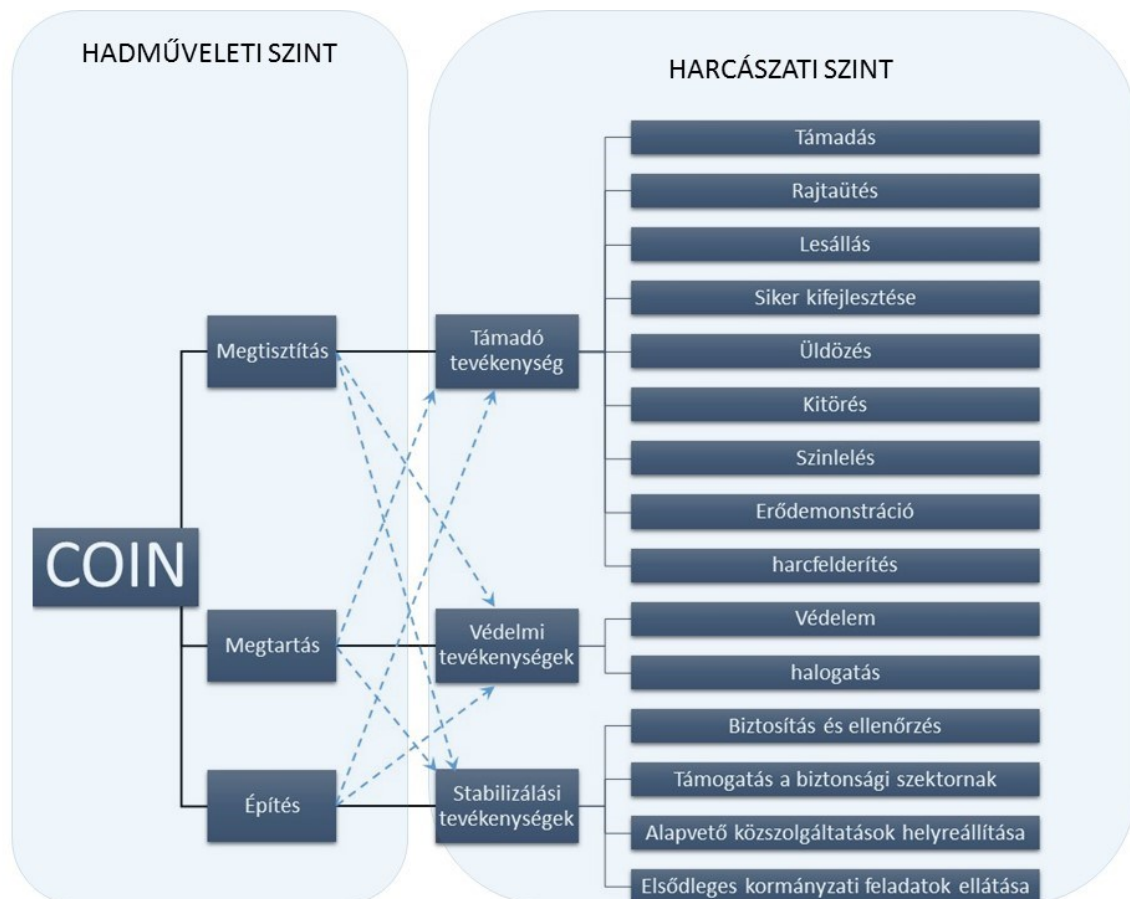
HADMŰVELETI SZINT

HARCÁSZATI SZINT

COIN

Megtisztítás

Megtartás

Építés

Támadó tevékenység

Védelmi tevékenységek

Stabilizálási tevékenységek

Támadás

Rajtaütés

Lesállás

Siker kifejlesztése

Üldözés

Kitörés

Szinlelés

Erődemonstráció

harcfelderítés

Védelem

halogatás

Biztosítás és ellenőrzés

Támogatás a biztonsági szektornak

Alapvető közszolgáltatások helyreállítása

Elsődleges kormányzati feladatok ellátása